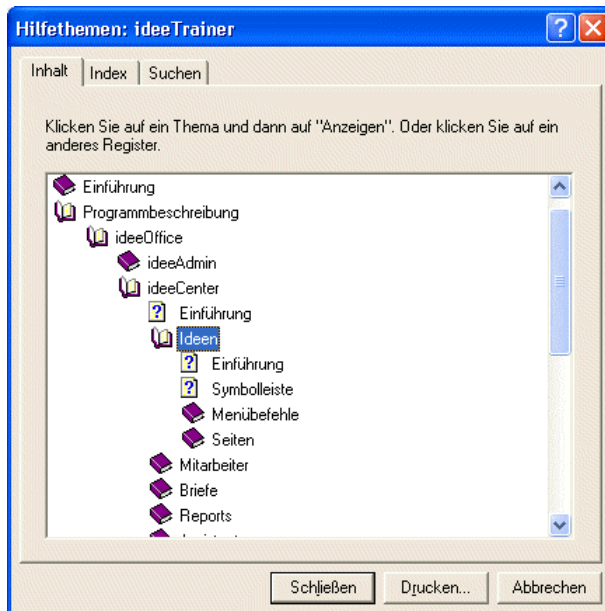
Hilfethemen: ideeTrainer

Inhalt | Index | Suchen

Klicken Sie auf ein Thema und dann auf "Anzeigen". Oder klicken Sie auf ein anderes Register.

Einführung
Programmbeschreibung
ideeOffice
ideeAdmin
ideeCenter
Einführung
Ideen
Einführung
Symbolleiste
Menübefehle
Seiten
Mitarbeiter
Briefe
Reports
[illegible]

Schließen | Drucken... | Abbrechen